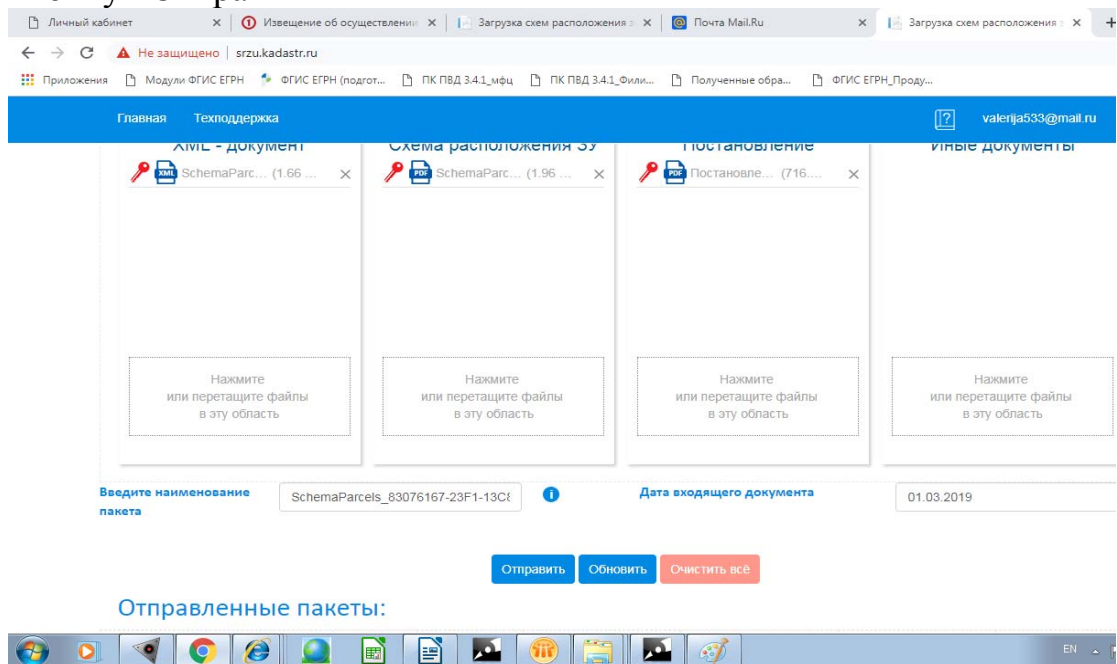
Личный кабинет ×
Извещение об осуществлении ×
Загрузка схем расположения ×
Почта Mail.Ru ×
Загрузка схем расположения ×

Не защищено | srzu.kadastr.ru

Приложения Модули ФГИС ЕГРН ФГИС ЕГРН (подгот... ПК ПВД 3.4.1_мфц ПК ПВД 3.4.1_Фили... Полученные обра... ФГИС ЕГРН_Проду...

Главная Техподдержка valerija533@mail.ru

XML - документ
SchemaParc... (1.66 ... ×

Нажмите
или перетащите файлы
в эту область

Схема расположения ЗУ
SchemaParc... (1.96 ... ×

Нажмите
или перетащите файлы
в эту область

Постановление
Постановле... (716.... ×

Нажмите
или перетащите файлы
в эту область

Иные документы

Нажмите
или перетащите файлы
в эту область

Введите наименование пакета SchemaParcels_83076167-23F1-13C8

Дата входящего документа 01.03.2019

Отправить Обновить Очистить всё

Отправленные пакеты:

EN